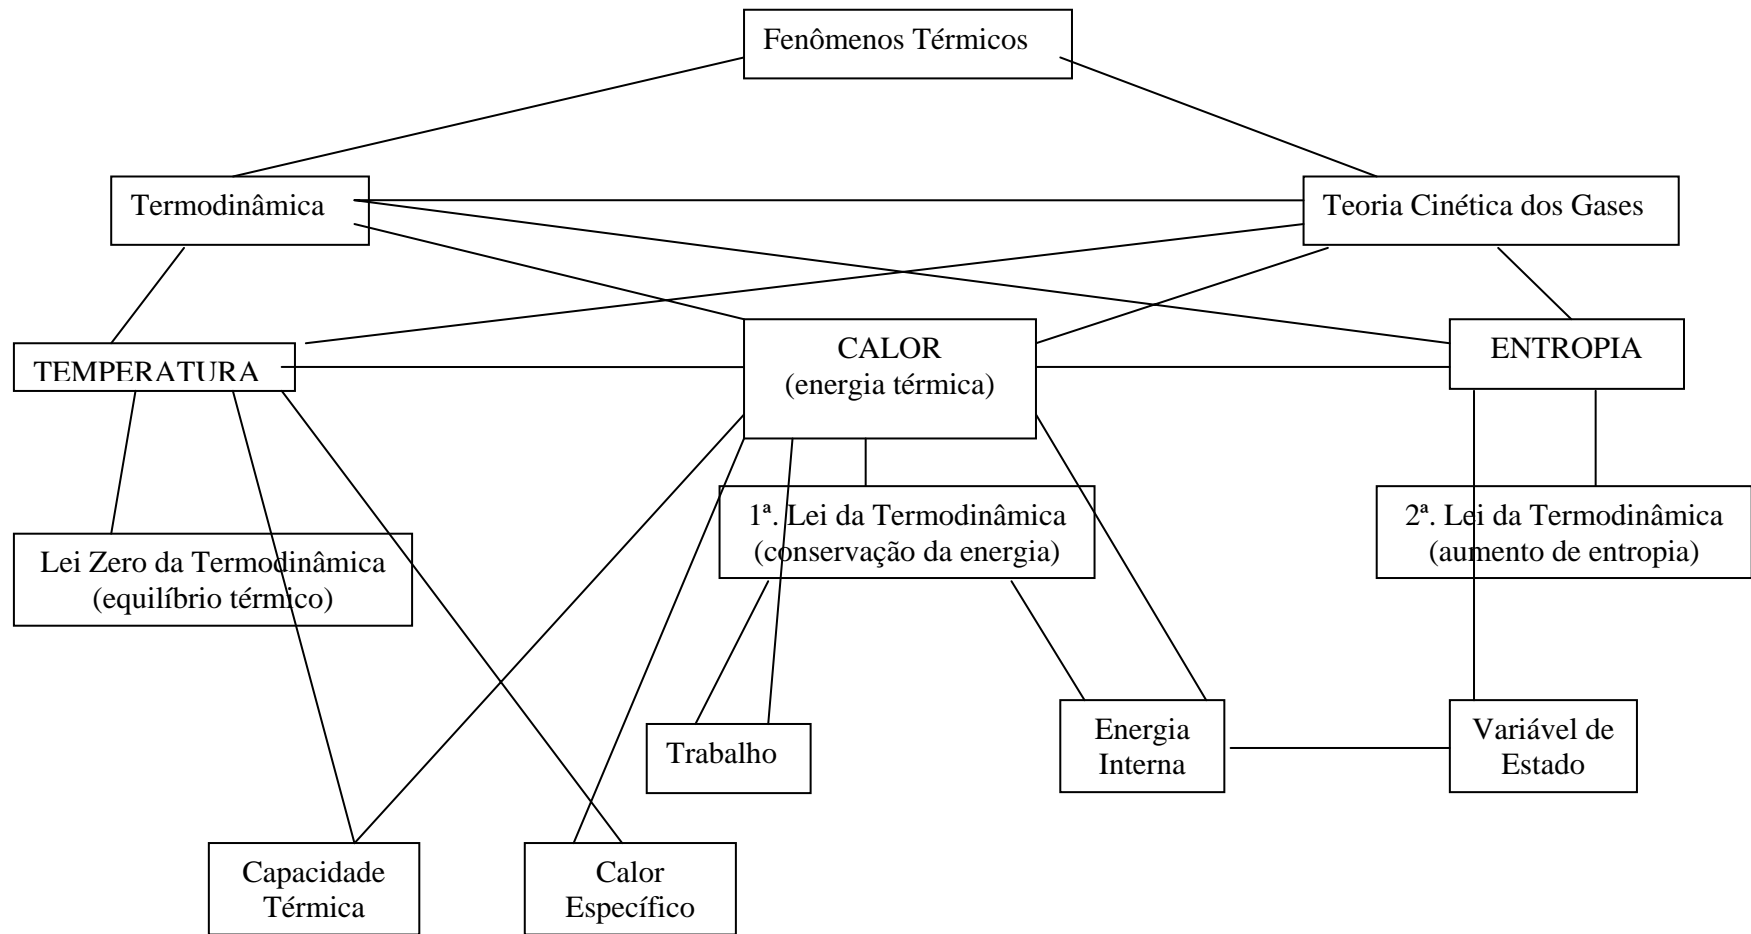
Fenômenos Térmicos

Termodinâmica

Teoria Cinética dos Gases

TEMPERATURA

CALOR
(energia térmica)

ENTROPIA

Lei Zero da Termodinâmica
(equilíbrio térmico)

1ª. Lei da Termodinâmica
(conservação da energia)

2ª. Lei da Termodinâmica
(aumento de entropia)

Trabalho

Energia
Interna

Variável de
Estado

Capacidade
Térmica

Calor
Específico